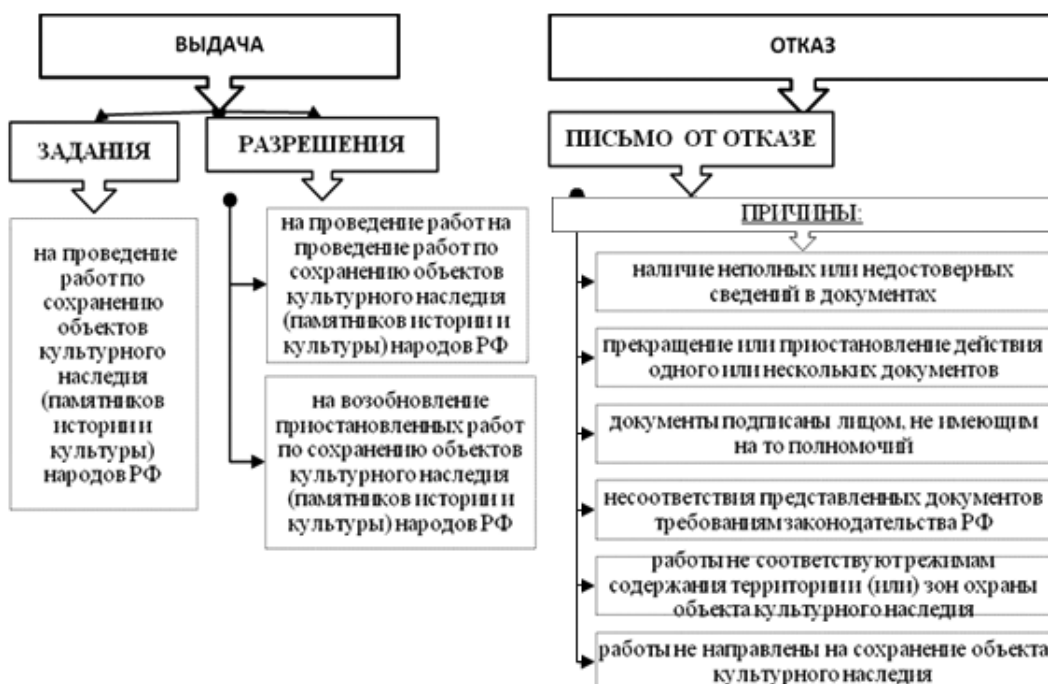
ВЫДАЧА

ЗАДАНИЯ

РАЗРЕШЕНИЯ

на проведение работ по сохранению объектов культурного наследия (памятников истории и культуры) народов РФ

на проведение работ на проведение работ по сохранению объектов культурного наследия (памятников истории и культуры) народов РФ

на возобновление приостановленных работ по сохранению объектов культурного наследия (памятников истории и культуры) народов РФ

ОТКАЗ

ПИСЬМО ОТ ОТКАЗЕ

ПРИЧИНЫ:

наличие неполных или недостоверных сведений в документах

прекращение или приостановление действия одного или нескольких документов

документы подписаны лицом, не имеющим на то полномочий

несоответствия представленных документов требованиям законодательства РФ

работы не соответствуют режимам содержания территории (или) зон охраны объекта культурного наследия

работы не направлены на сохранение объекта культурного наследия